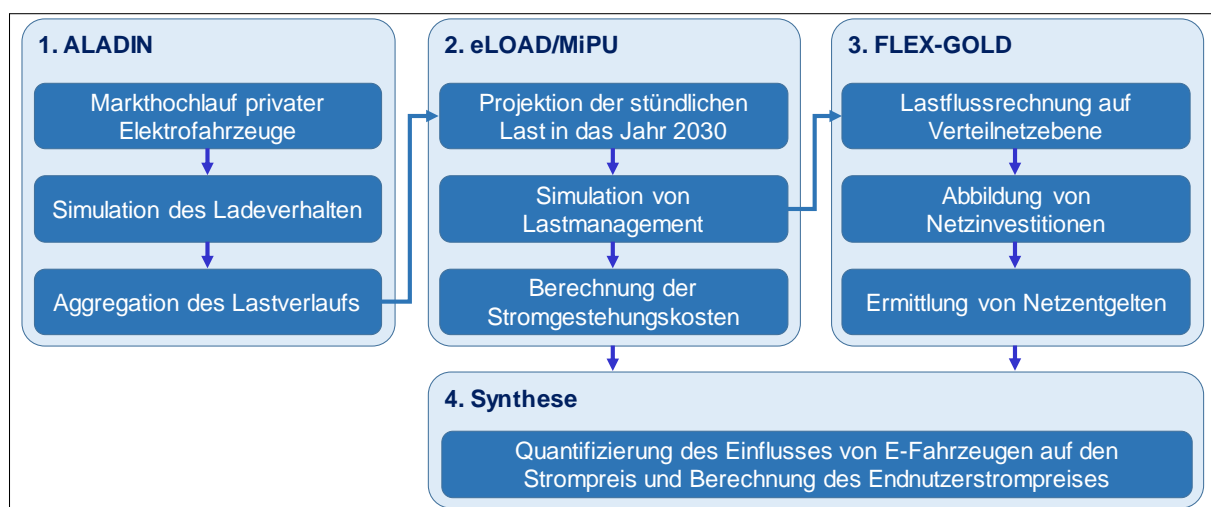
1. ALADIN

Markthochlauf privater Elektrofahrzeuge

Simulation des Ladeverhalten

Aggregation des Lastverlaufs

2. eLOAD/MiPU

Projektion der stündlichen Last in das Jahr 2030

Simulation von Lastmanagement

Berechnung der Stromgestehungskosten

3. FLEX-GOLD

Lastflussrechnung auf Verteilnetzebene

Abbildung von Netzinvestitionen

Ermittlung von Netzentgelten

4. Synthese

Quantifizierung des Einflusses von E-Fahrzeugen auf den Strompreis und Berechnung des Endnutzerstrompreises